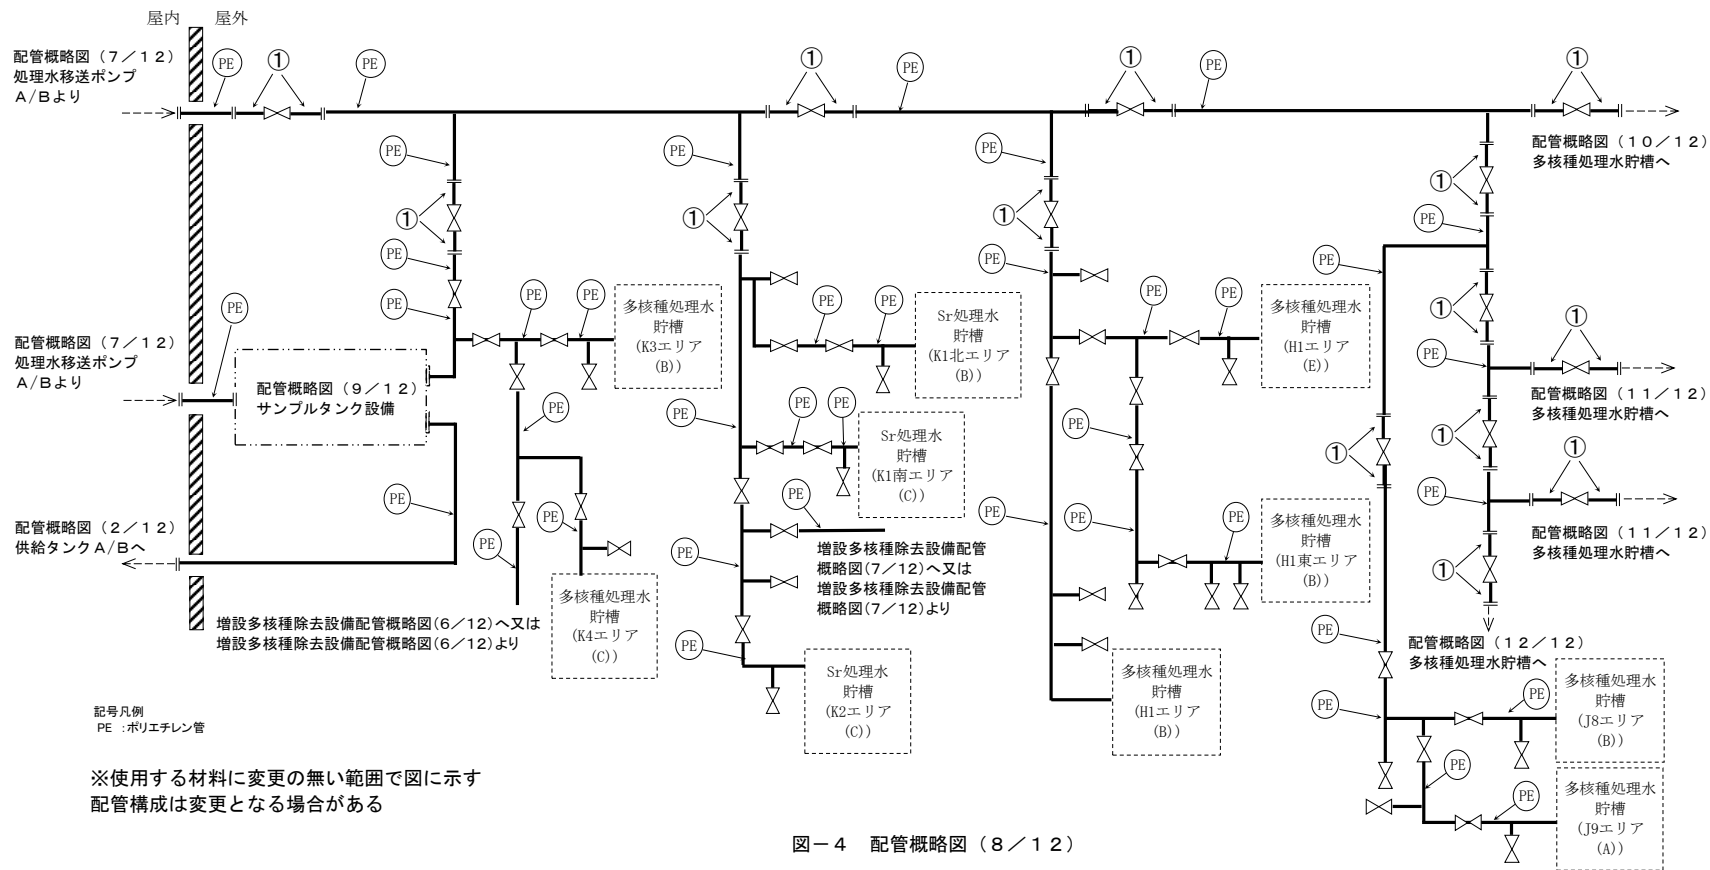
屋内 屋外

配管概略図（７／１２）
処理水移送ポンプ
Ａ／Ｂより

PE ① PE ① PE ① PE ①

配管概略図（１０／１２）
多核種処理水貯槽へ

PE PE PE PE PE ① ① ① ① PE PE PE PE PE PE PE PE PE PE PE PE

配管概略図（７／１２）
処理水移送ポンプ
Ａ／Ｂより

配管概略図（９／１２）
サンプルタンク設備

多核種処理水
貯槽
(K3エリア
(B))

Sr処理水
貯槽
(K1北エリア
(B))

多核種処理水
貯槽
(H1エリア
(E))

①

配管概略図（１１／１２）
多核種処理水貯槽へ

Sr処理水
貯槽
(K1南エリア
(C))

PE PE PE PE PE PE ① ① ①

配管概略図（１１／１２）
多核種処理水貯槽へ

配管概略図（２／１２）
供給タンクＡ／Ｂへ

PE PE PE PE PE PE PE

増設多核種除去設備配管
概略図(7／12)へ又は
増設多核種除去設備配管
概略図(7／12)より

多核種処理水
貯槽
(H1東エリア
(B))

多核種処理水
貯槽
(K4エリア
(C))

増設多核種除去設備配管概略図(6／12)へ又は
増設多核種除去設備配管概略図(6／12)より

PE

配管概略図（１２／１２）
多核種処理水貯槽へ

PE

Sr処理水
貯槽
(K2エリア
(C))

多核種処理水
貯槽
(H1エリア
(B))

PE PE

多核種処理水
貯槽
(J8エリア
(B))

記号凡例
PE ：ポリエチレン管

※使用する材料に変更の無い範囲で図に示す
配管構成は変更となる場合がある

PE PE

多核種処理水
貯槽
(J9エリア
(A))

図－４ 配管概略図（８／１２）